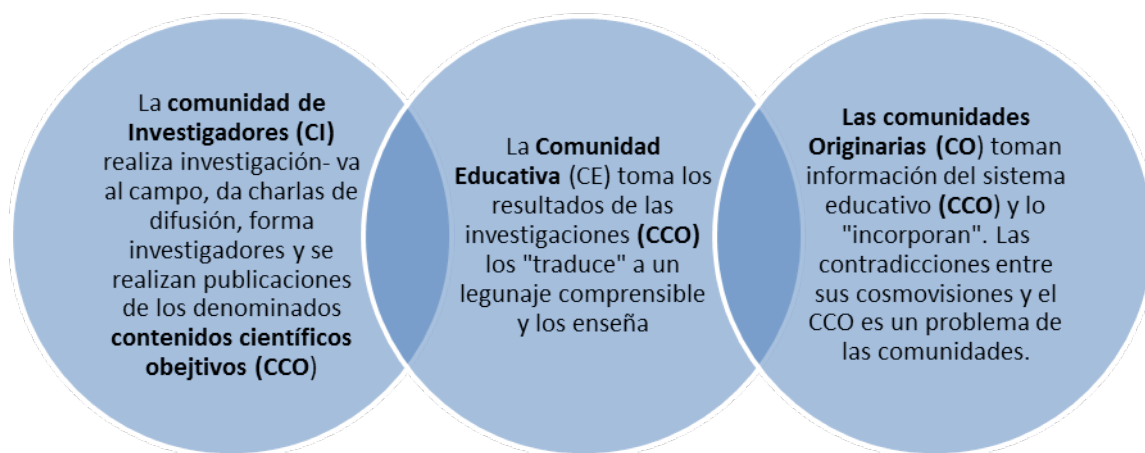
La **comunidad de Investigadores (CI)** realiza investigación- va al campo, da charlas de difusión, forma investigadores y se realizan publicaciones de los denominados **contenidos científicos obejtivos (CCO)**

La **Comunidad Educativa** (CE) toma los resultados de las investigaciones **(CCO)** los "traduce" a un legunaje comprensible y los enseña

**Las comunidades Originarias (CO)** toman información del sistema educativo **(CCO)** y lo "incorporan". Las contradicciones entre sus cosmovisiones y el CCO es un problema de las comunidades.